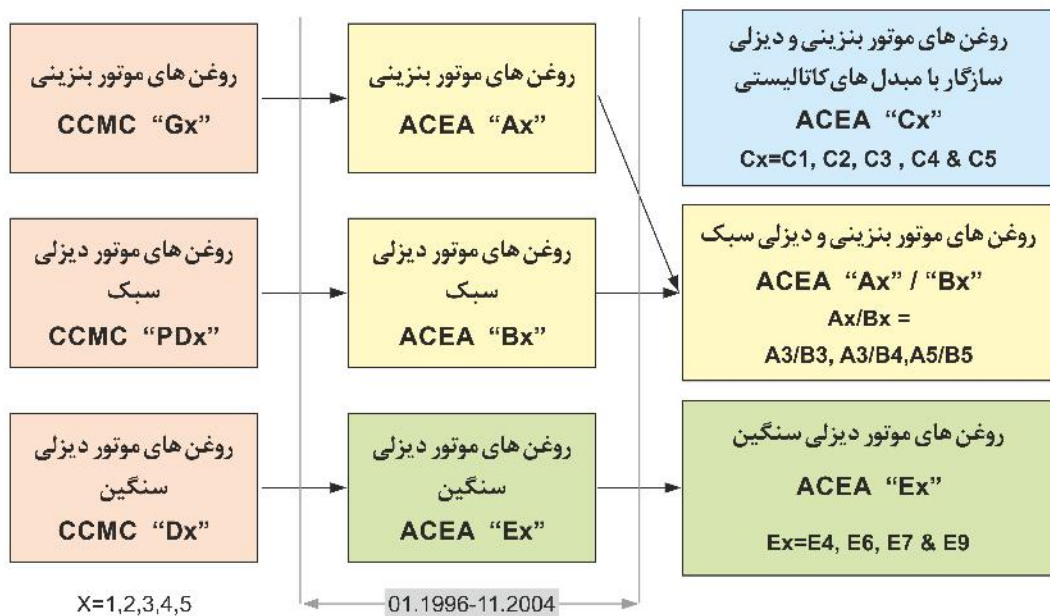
روغن های موتور بنزینی
CCMC "Gx"

روغن های موتور بنزینی
ACEA "Ax"

روغن های موتور بنزینی و دیزلی سازگار با مبدل های کاتالیستی
ACEA "Cx"
Cx=C1, C2, C3 , C4 & C5

روغن های موتور دیزلی سبک
CCMC "PDx"

روغن های موتور دیزلی سبک
ACEA "Bx"

روغن های موتور بنزینی و دیزلی سبک
ACEA "Ax" / "Bx"
Ax/Bx =
A3/B3, A3/B4,A5/B5

روغن های موتور دیزلی سنگین
CCMC "Dx"

روغن های موتور دیزلی سنگین
ACEA "Ex"

روغن های موتور دیزلی سنگین
ACEA "Ex"
Ex=E4, E6, E7 & E9

X=1,2,3,4,5

01.1996-11.2004